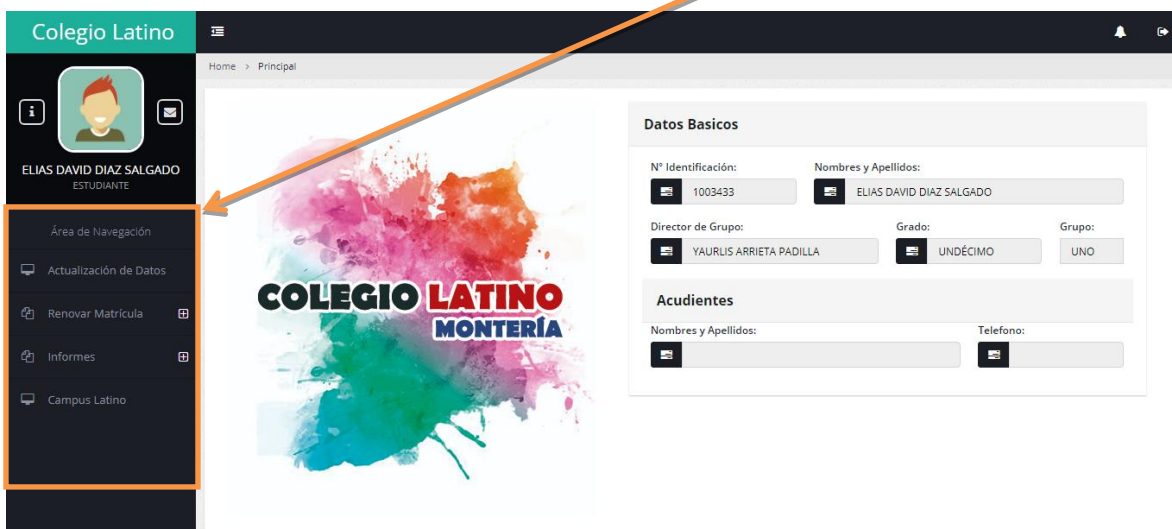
Colegio Latino

ELIAS DAVID DIAZ SALGADO
ESTUDIANTE

Área de Navegación

Actualización de Datos

Renovar Matrícula

Informes

Campus Latino

Home › Principal

COLEGIO LATINO
MONTERÍA

Datos Basicos

Nº Identificación:
1003433

Nombres y Apellidos:
ELIAS DAVID DIAZ SALGADO

Director de Grupo:
YAURLIS ARRIETA PADILLA

Grado:
UNDÉCIMO

Grupo:
UNO

Acudientes

Nombres y Apellidos:

Telefono: